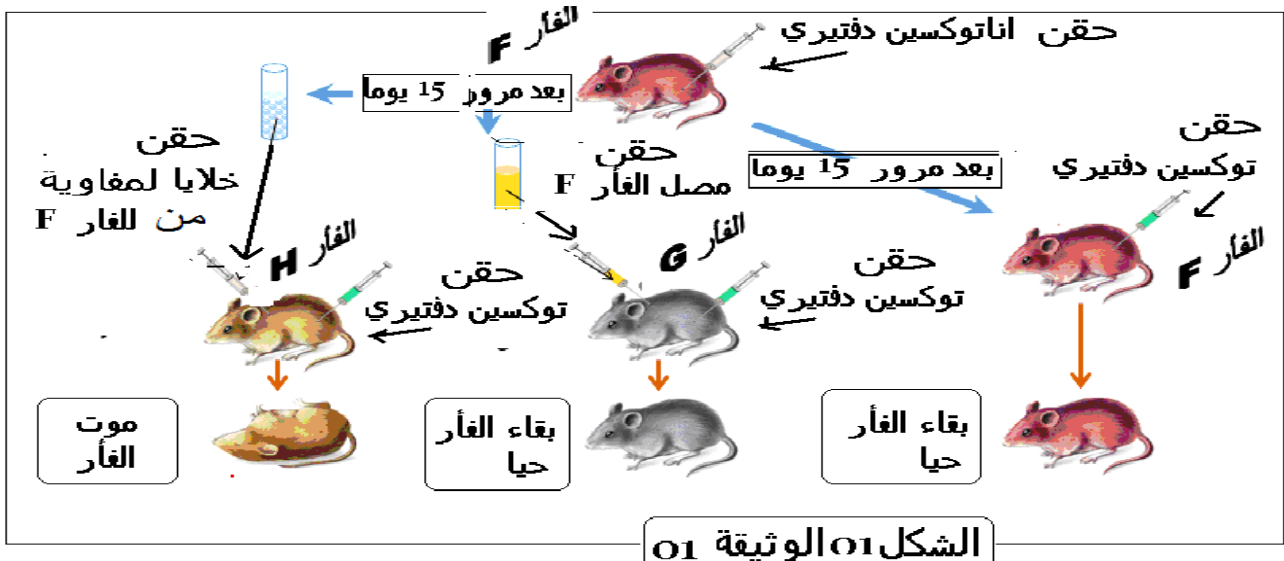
الفأر F

حقن اناتوكسين دفتيري

بعد مرور 15 يوما

حقن خلايا لمفاوية من للفار F

حقن مصل الفأر F

بعد مرور 15 يوما

حقن توكسين دفتيري

الفأر F

الفأر H

حقن توكسين دفتيري

الفأر G

حقن توكسين دفتيري

موت الفأر

بقاء الفأر حيا

بقاء الفأر حيا

الشكل01 الوثيقة 01